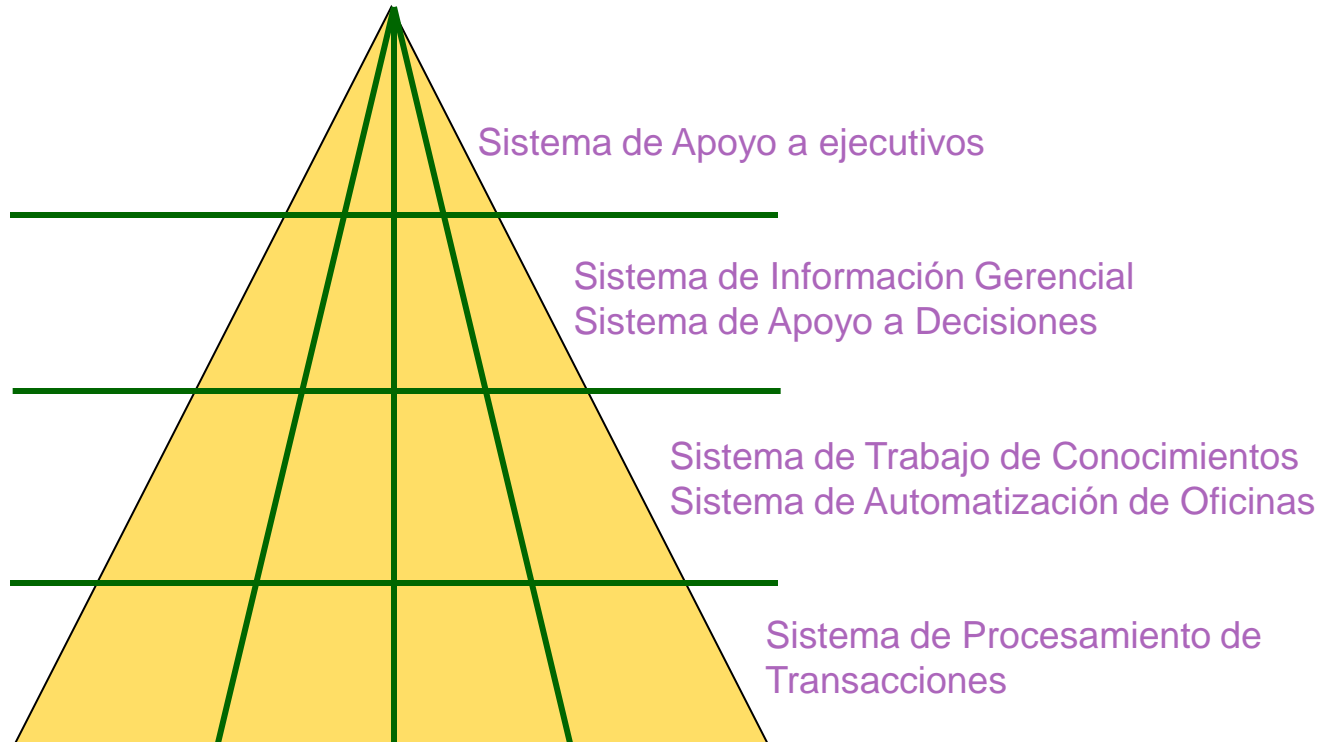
Sistema de Apoyo a ejecutivos

Sistema de Información Gerencial
Sistema de Apoyo a Decisiones

Sistema de Trabajo de Conocimientos
Sistema de Automatización de Oficinas

Sistema de Procesamiento de Transacciones